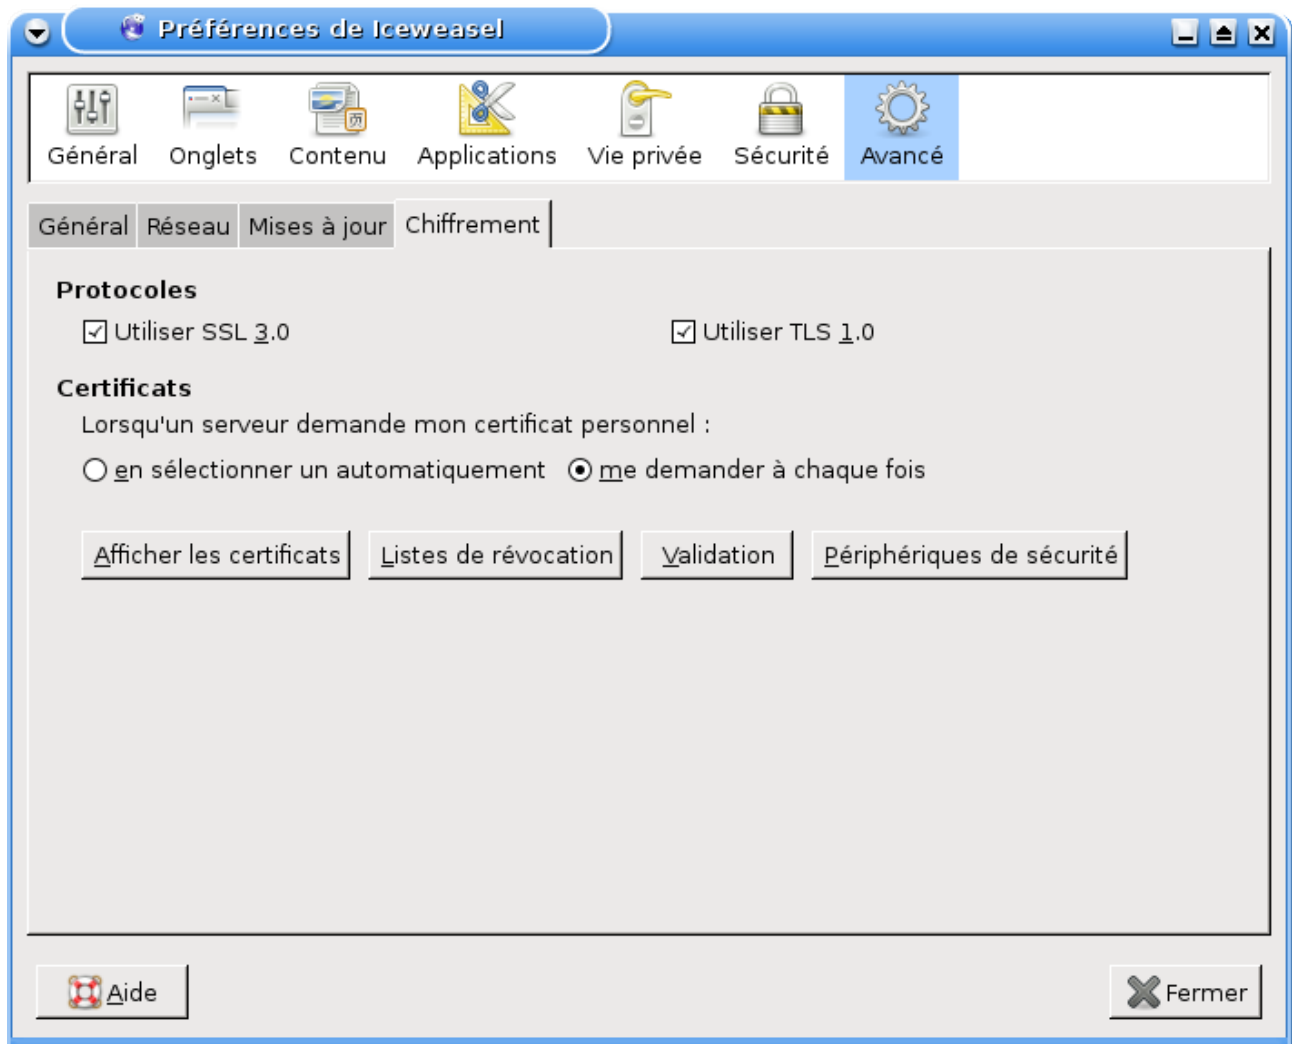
Préférences de Iceweasel

Général Onglets Contenu Applications Vie privée Sécurité Avancé

Général Réseau Mises à jour Chiffrement

Protocoles

☑ Utiliser SSL 3.0

☑ Utiliser TLS 1.0

Certificats

Lorsqu'un serveur demande mon certificat personnel :

○ en sélectionner un automatiquement ◉ me demander à chaque fois

Afficher les certificats Listes de révocation Validation Périphériques de sécurité

Aide Fermer